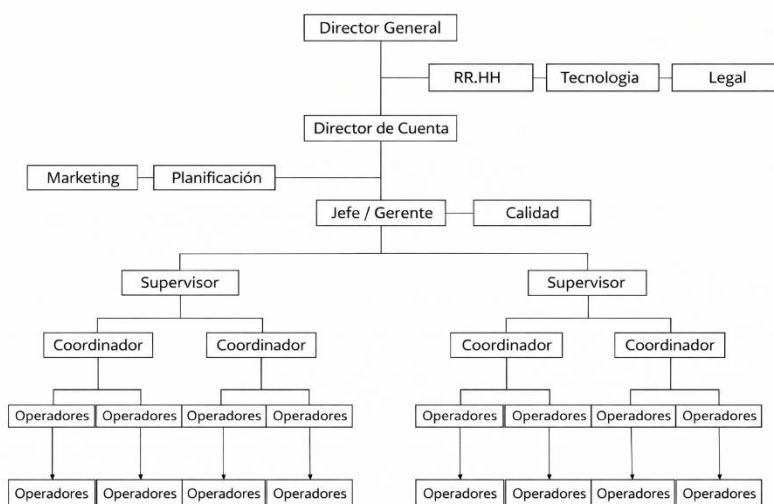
Director General

RR.HH

Tecnologia

Legal

Director de Cuenta

Marketing

Planificación

Jefe / Gerente

Calidad

Supervisor

Supervisor

Coordinador

Coordinador

Coordinador

Coordinador

Operadores

Operadores

Operadores

Operadores

Operadores

Operadores

Operadores

Operadores

Operadores

Operadores

Operadores

Operadores

Operadores

Operadores

Operadores

Operadores